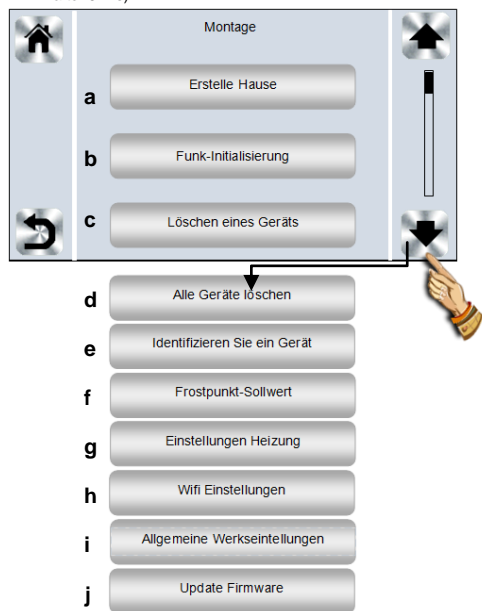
Montage

a Erstelle Hause

b Funk-Initialisierung

c Löschen eines Geräts

d Alle Geräte löschen

e Identifizieren Sie ein Gerät

f Frostpunkt-Sollwert

g Einstellungen Heizung

h Wifi Einstellungen

i Allgemeine Werkseintellungen

j Update Firmware